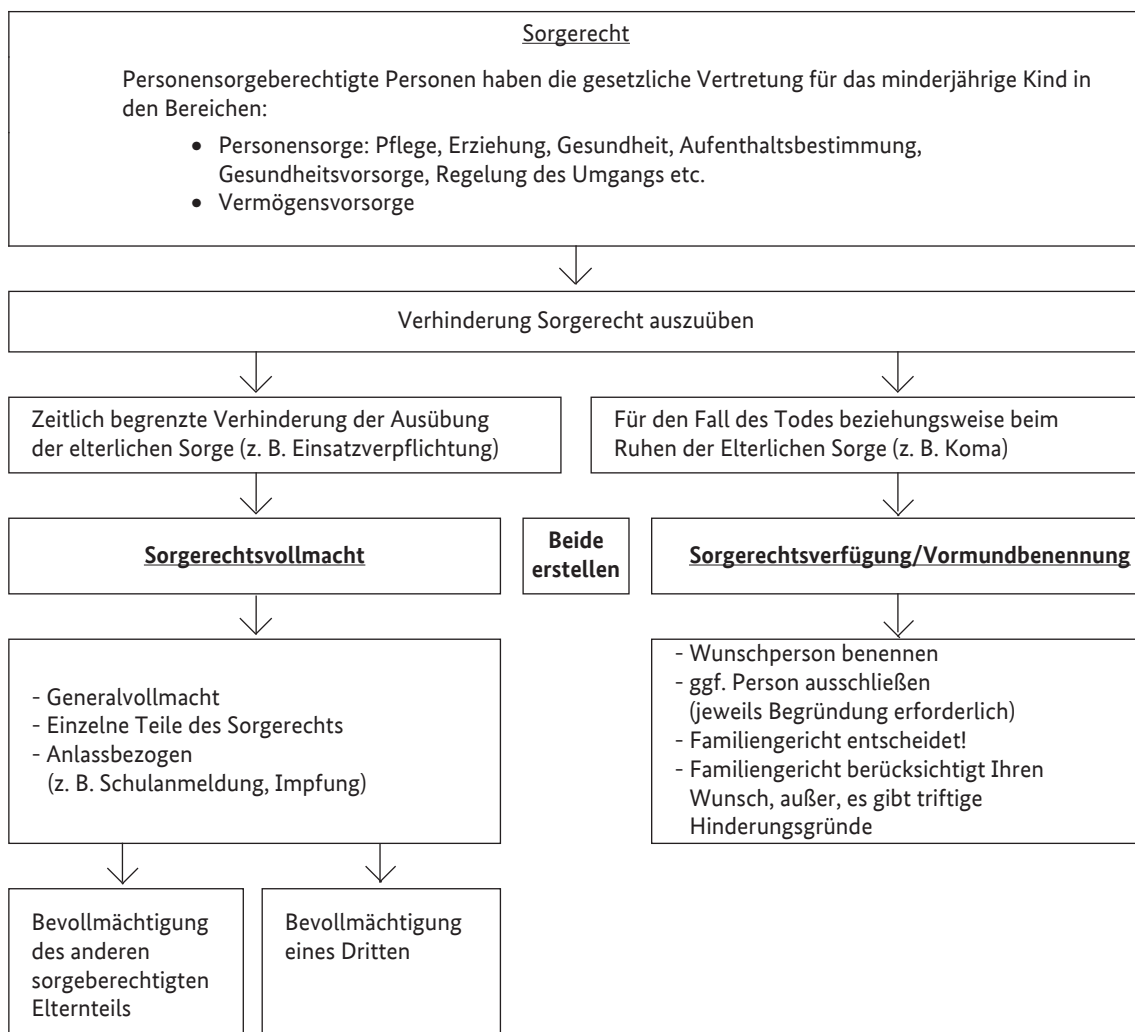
Sorgerecht

Personensorgeberechtigte Personen haben die gesetzliche Vertretung für das minderjährige Kind in den Bereichen:

- Personensorge: Pflege, Erziehung, Gesundheit, Aufenthaltsbestimmung, Gesundheitsvorsorge, Regelung des Umgangs etc.
- Vermögensvorsorge

Verhinderung Sorgerecht auszuüben

Zeitlich begrenzte Verhinderung der Ausübung der elterlichen Sorge (z. B. Einsatzverpflichtung)

Für den Fall des Todes beziehungsweise beim Ruhen der Elterlichen Sorge (z. B. Koma)

Sorgerechtsvollmacht

Beide erstellen

Sorgerechtsverfügung/Vormundbenennung

- Generalvollmacht
- Einzelne Teile des Sorgerechts
- Anlassbezogen (z. B. Schulanmeldung, Impfung)

- Wunschperson benennen
- ggf. Person ausschließen (jeweils Begründung erforderlich)
- Familiengericht entscheidet!
- Familiengericht berücksichtigt Ihren Wunsch, außer, es gibt triftige Hinderungsgründe

Bevollmächtigung des anderen sorgeberechtigten Elternteils

Bevollmächtigung eines Dritten